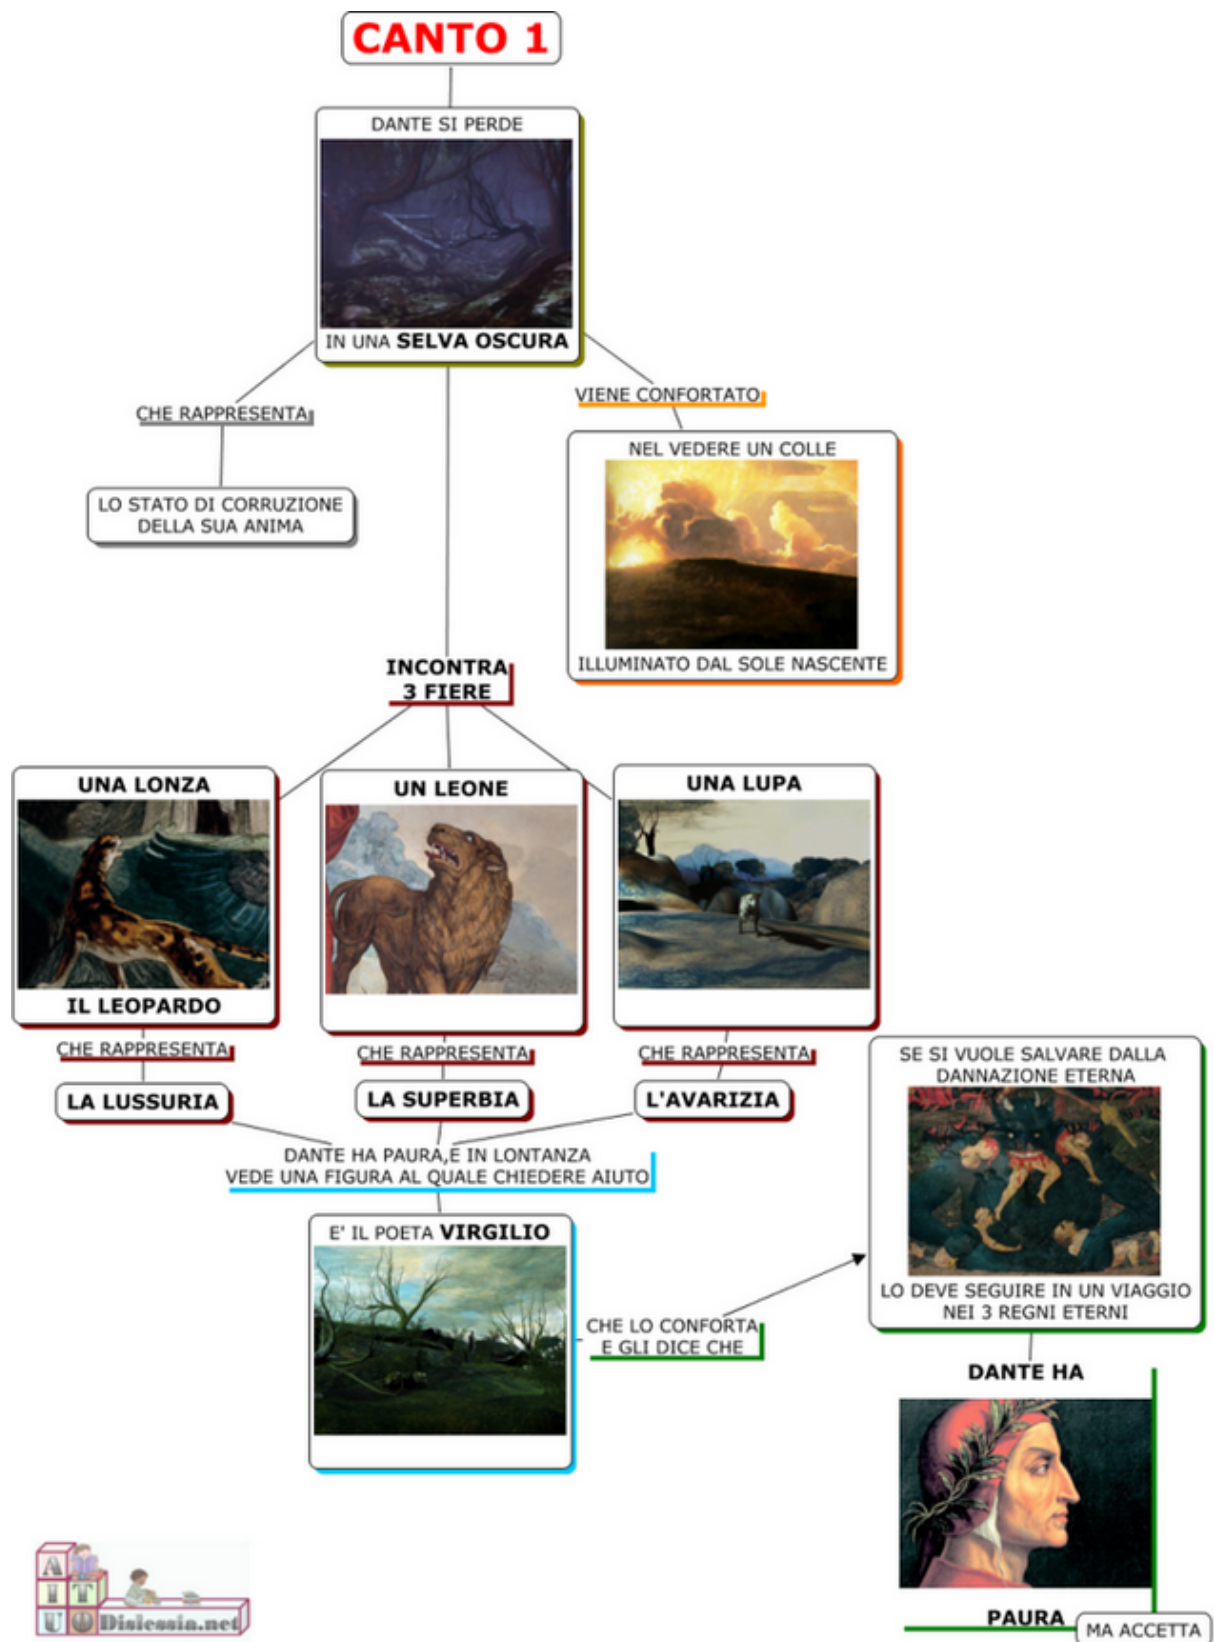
CANTO 1

DANTE SI PERDE

IN UNA SELVA OSCURA

CHE RAPPRESENTA

LO STATO DI CORRUZIONE DELLA SUA ANIMA

VIENE CONFORTATO

NEL VEDERE UN COLLE

ILLUMINATO DAL SOLE NASCENTE

INCONTRA 3 FIERE

UNA LONZA

IL LEOPARDO

UN LEONE

UNA LUPA

CHE RAPPRESENTA

CHE RAPPRESENTA

CHE RAPPRESENTA

LA LUSSURIA

LA SUPERBIA

L'AVARIZIA

DANTE HA PAURA,E IN LONTANZA VEDE UNA FIGURA AL QUALE CHIEDERE AIUTO

E' IL POETA VIRGILIO

CHE LO CONFORTA E GLI DICE CHE

SE SI VUOLE SALVARE DALLA DANNAZIONE ETERNA

LO DEVE SEGUIRE IN UN VIAGGIO NEI 3 REGNI ETERNI

DANTE HA

PAURA

MA ACCETTA

A I T U Dislessia.net